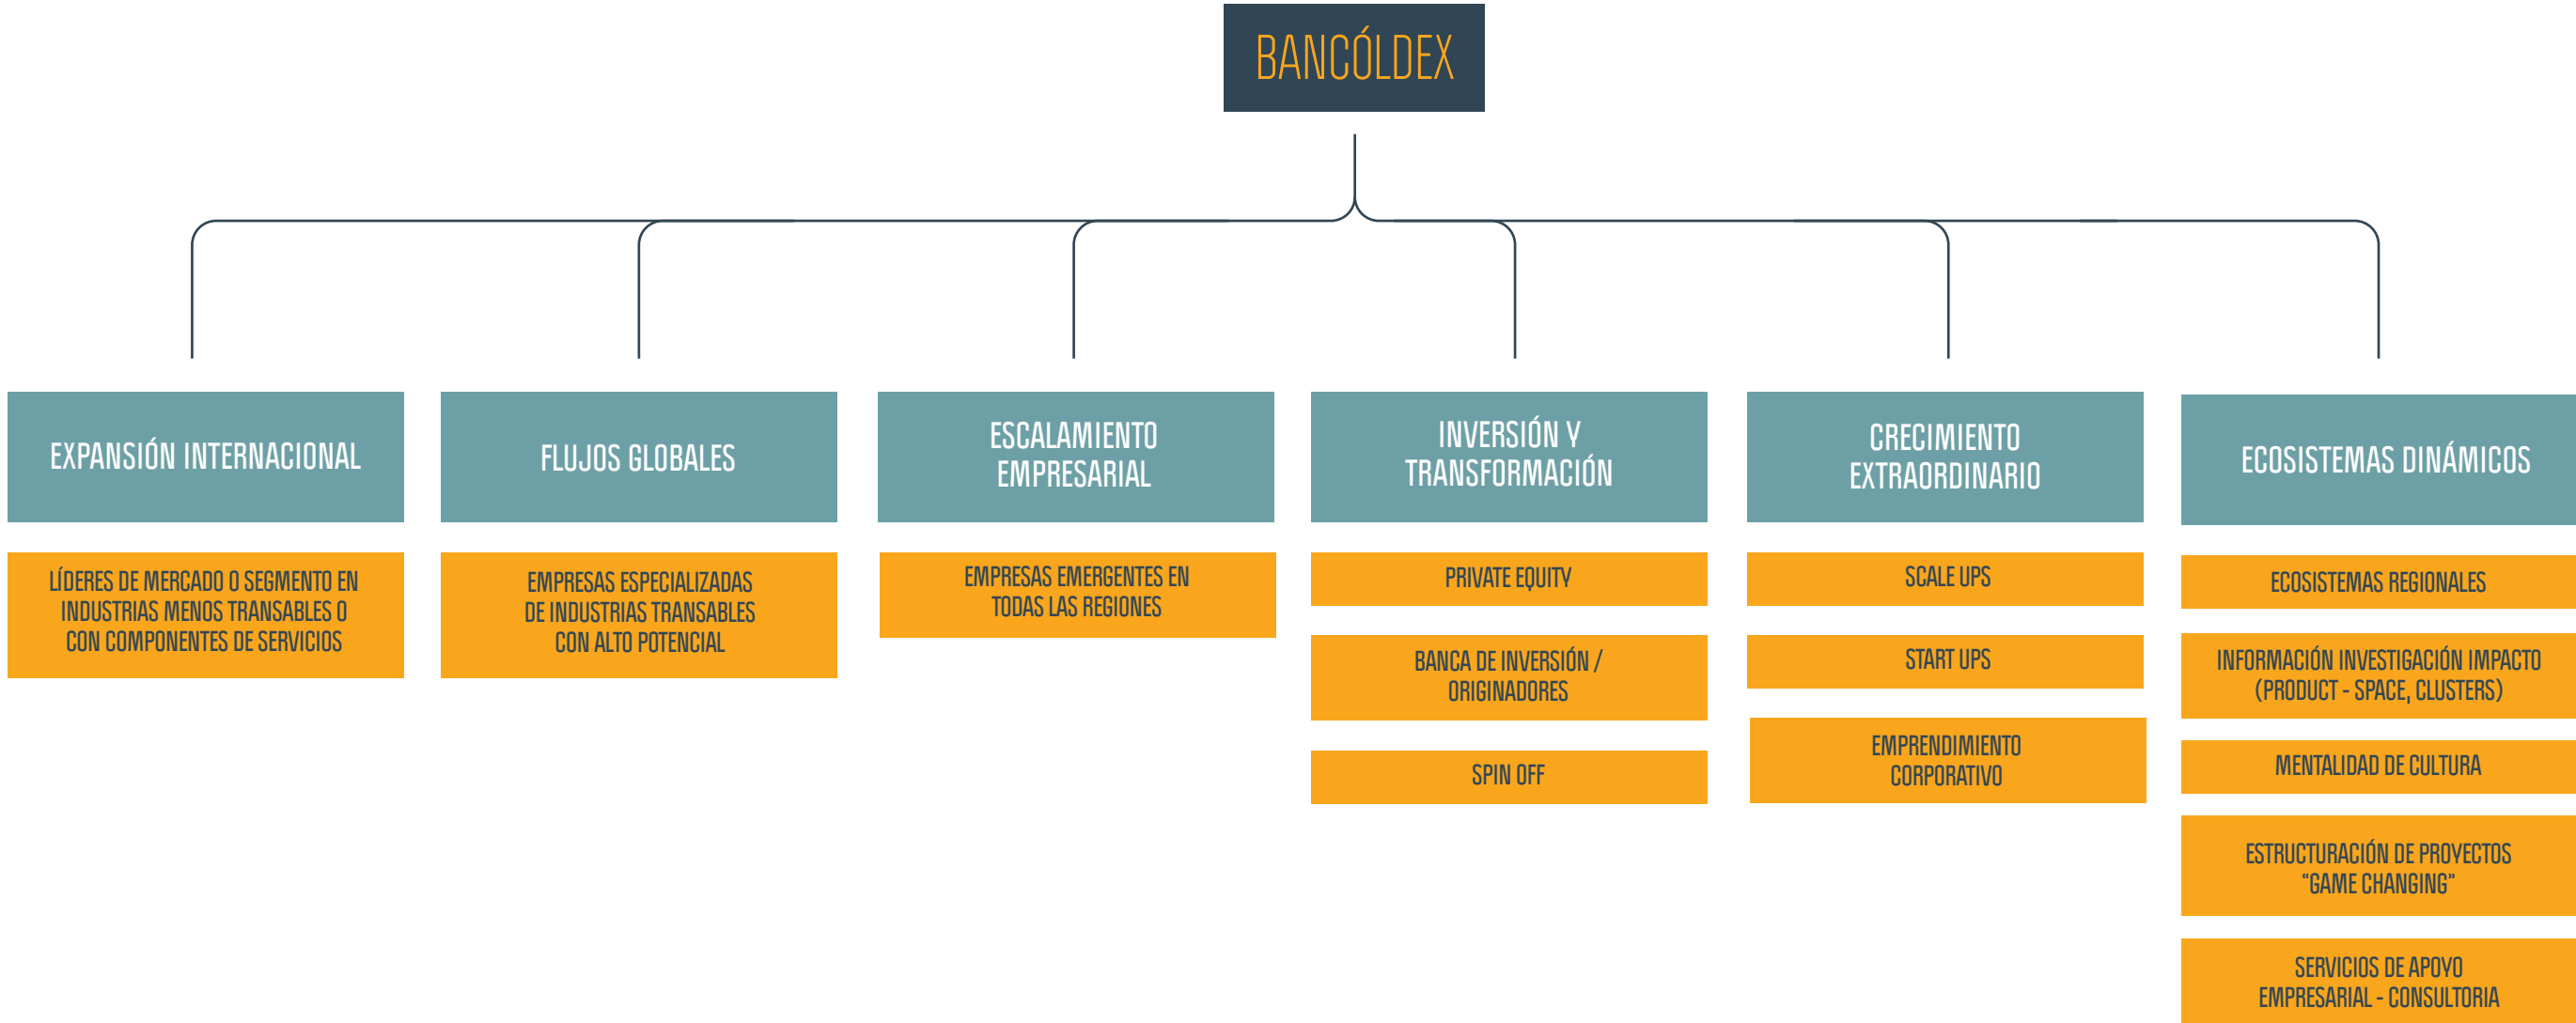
BANCÓLDEX

EXPANSIÓN INTERNACIONAL

LÍDERES DE MERCADO O SEGMENTO EN INDUSTRIAS MENOS TRANSABLES O CON COMPONENTES DE SERVICIOS

FLUJOS GLOBALES

EMPRESAS ESPECIALIZADAS DE INDUSTRIAS TRANSABLES CON ALTO POTENCIAL

ESCALAMIENTO EMPRESARIAL

EMPRESAS EMERGENTES EN TODAS LAS REGIONES

INVERSIÓN Y TRANSFORMACIÓN

PRIVATE EQUITY

BANCA DE INVERSIÓN / ORIGINADORES

SPIN OFF

CRECIMIENTO EXTRAORDINARIO

SCALE UPS

START UPS

EMPRENDIMIENTO CORPORATIVO

ECOSISTEMAS DINÁMICOS

ECOSISTEMAS REGIONALES

INFORMACIÓN INVESTIGACIÓN IMPACTO (PRODUCT - SPACE, CLUSTERS)

MENTALIDAD DE CULTURA

ESTRUCTURACIÓN DE PROYECTOS "GAME CHANGING"

SERVICIOS DE APOYO EMPRESARIAL - CONSULTORIA